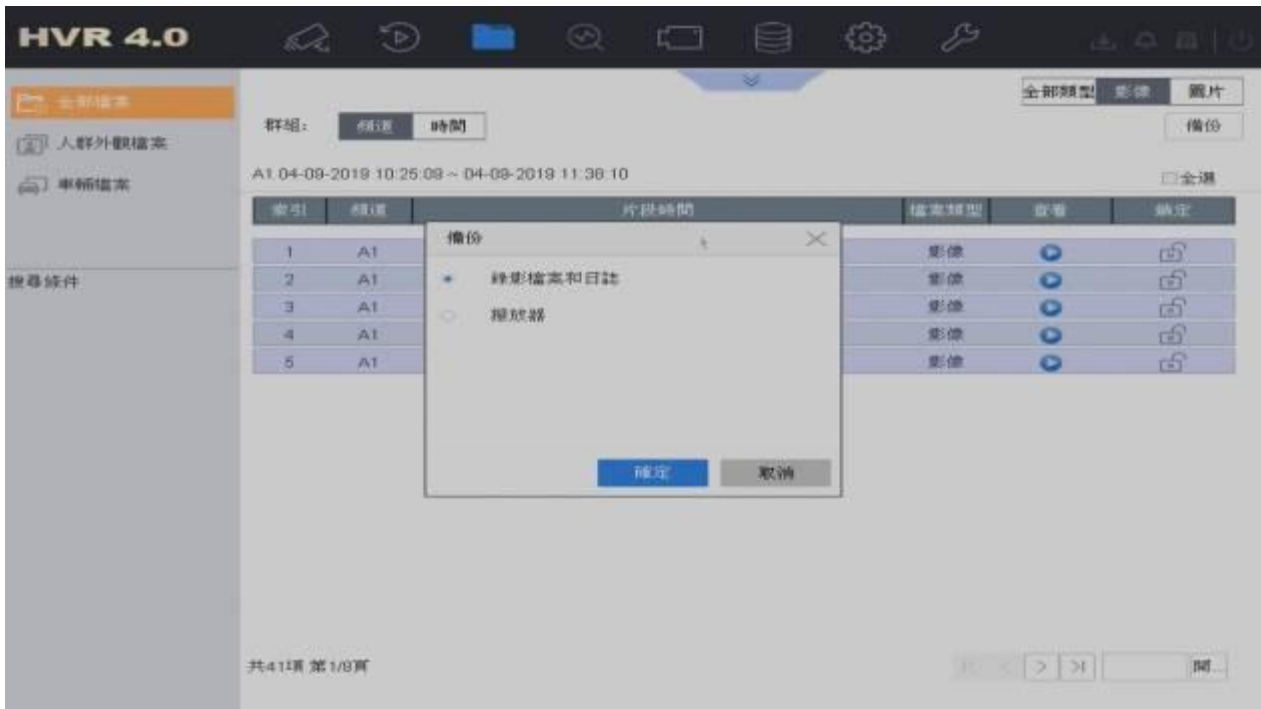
HVR 4.0

全部檔案
人群外觀檔案
車輛檔案

搜尋條件

群組: 頻道 時間

全部類型 影像 圖片

備份

A1 04-09-2019 10:25:08 ~ 04-09-2019 11:36:10

全選

| 索引 | 頻道 | 片段時間 | 檔案類型 | 查看 | 鎖定 |
|---|---|---|---|---|---|
| 1 | A1 | | 影像 | | |
| 2 | A1 | | 影像 | | |
| 3 | A1 | | 影像 | | |
| 4 | A1 | | 影像 | | |
| 5 | A1 | | 影像 | | |

備份

錄影檔案和日誌
播放器

確定 取消

共41項 第1/9頁

開...